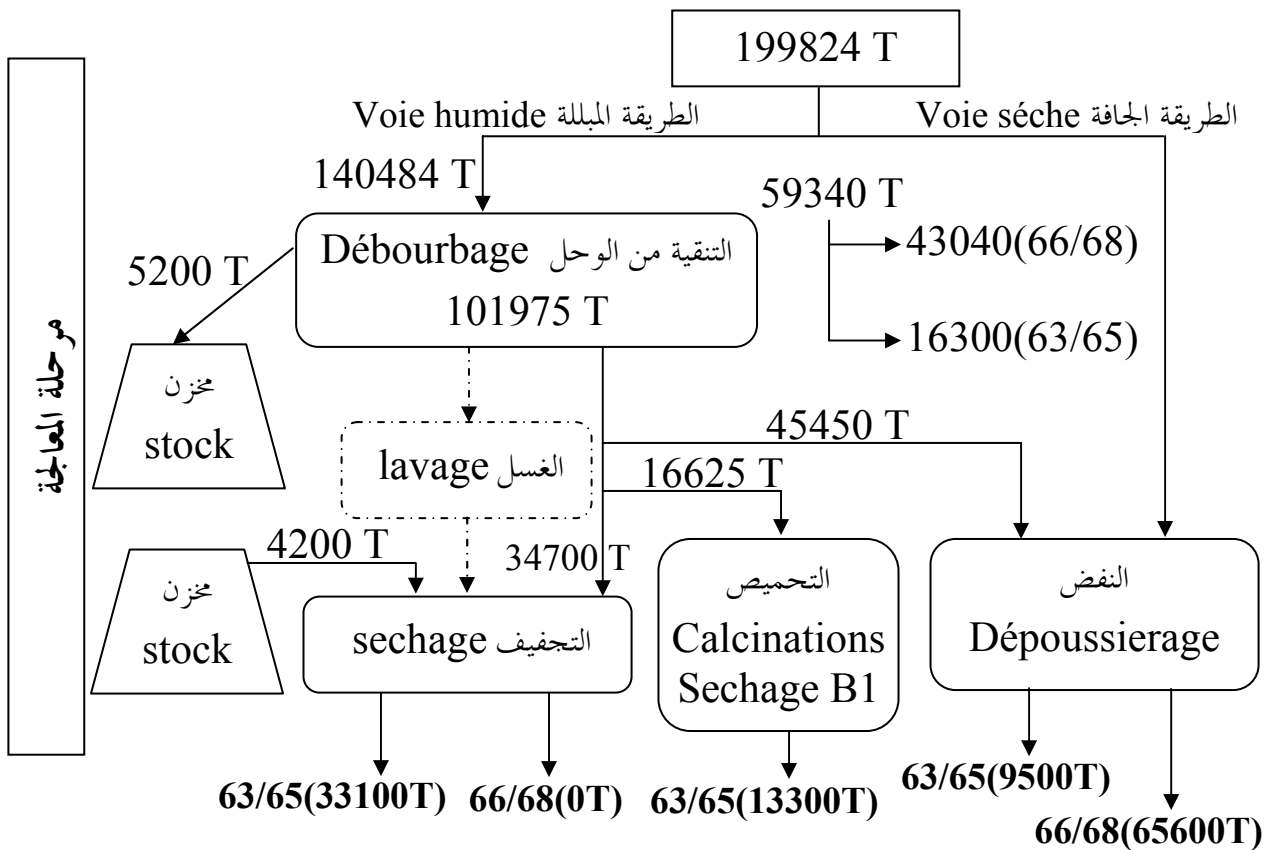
199824 T

Voie humide الطريقة المبللة

الطريقة الجافة Voie séche

140484 T

59340 T

43040(66/68)

16300(63/65)

التنقية من الوحل Débourbage

101975 T

5200 T

مرحلة المعالجة

مخزن

stock

45450 T

lavage الغسل

16625 T

4200 T

34700 T

مخزن

stock

sechage التجفيف

التحميص

Calcinations

Sechage B1

النفض

Dépoussierage

63/65(33100T)

66/68(0T)

63/65(13300T)

63/65(9500T)

66/68(65600T)